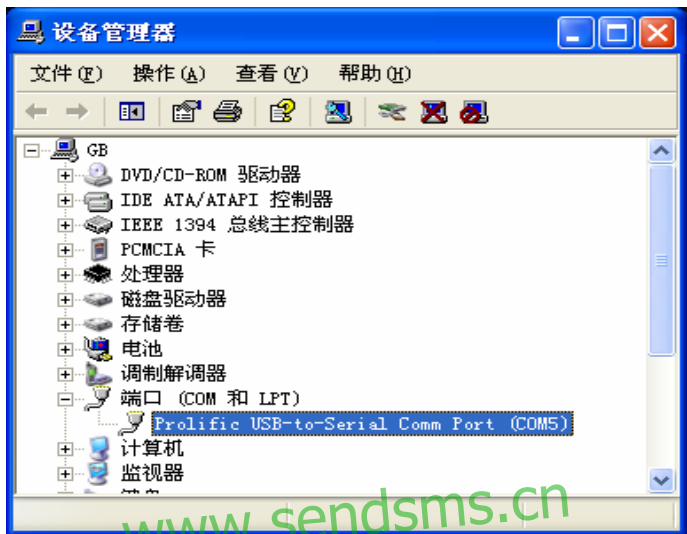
设备管理器

文件(F) 操作(A) 查看(V) 帮助(H)

GB
DVD/CD-ROM 驱动器
IDE ATA/ATAPI 控制器
IEEE 1394 总线主控制器
PCMCIA 卡
处理器
磁盘驱动器
存储卷
电池
调制解调器
端口 (COM 和 LPT)
Prolific USB-to-Serial Comm Port (COM5)
计算机
监视器
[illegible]

www.sendsms.cn